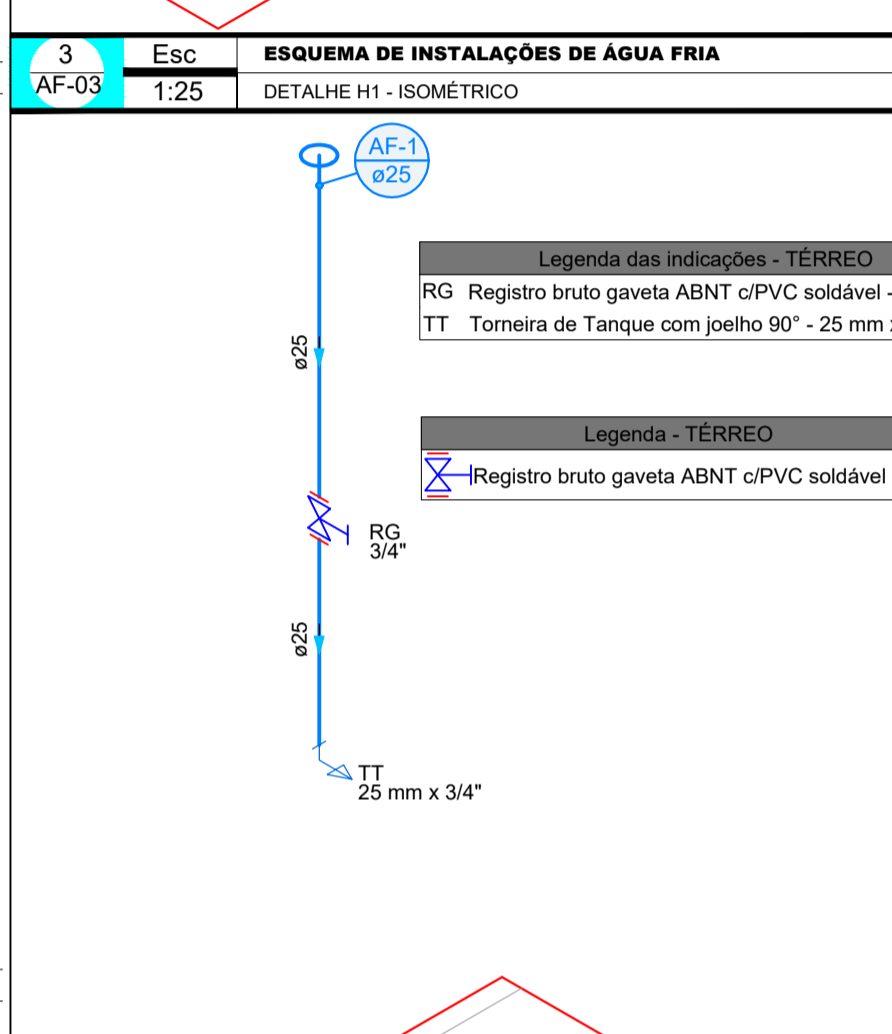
3
AF-03

| Esc | ESQUEMA DE INSTALAÇÕES DE ÁGUA FRIA |
|---|---|
| 1:25 | DETALHE H1 - ISOMÉTRICO |

AF-1
ø25

| Legenda das indicações - TÉRREO | |
|---|---|
| RG | Registro bruto gaveta ABNT c/PVC soldável - |
| TT | Torneira de Tanque com joelho 90° - 25 mm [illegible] |

ø25

| Legenda - TÉRREO |
|---|
| Registro bruto gaveta ABNT c/PVC soldável |

RG
3/4"

ø25

TT
25 mm x 3/4"